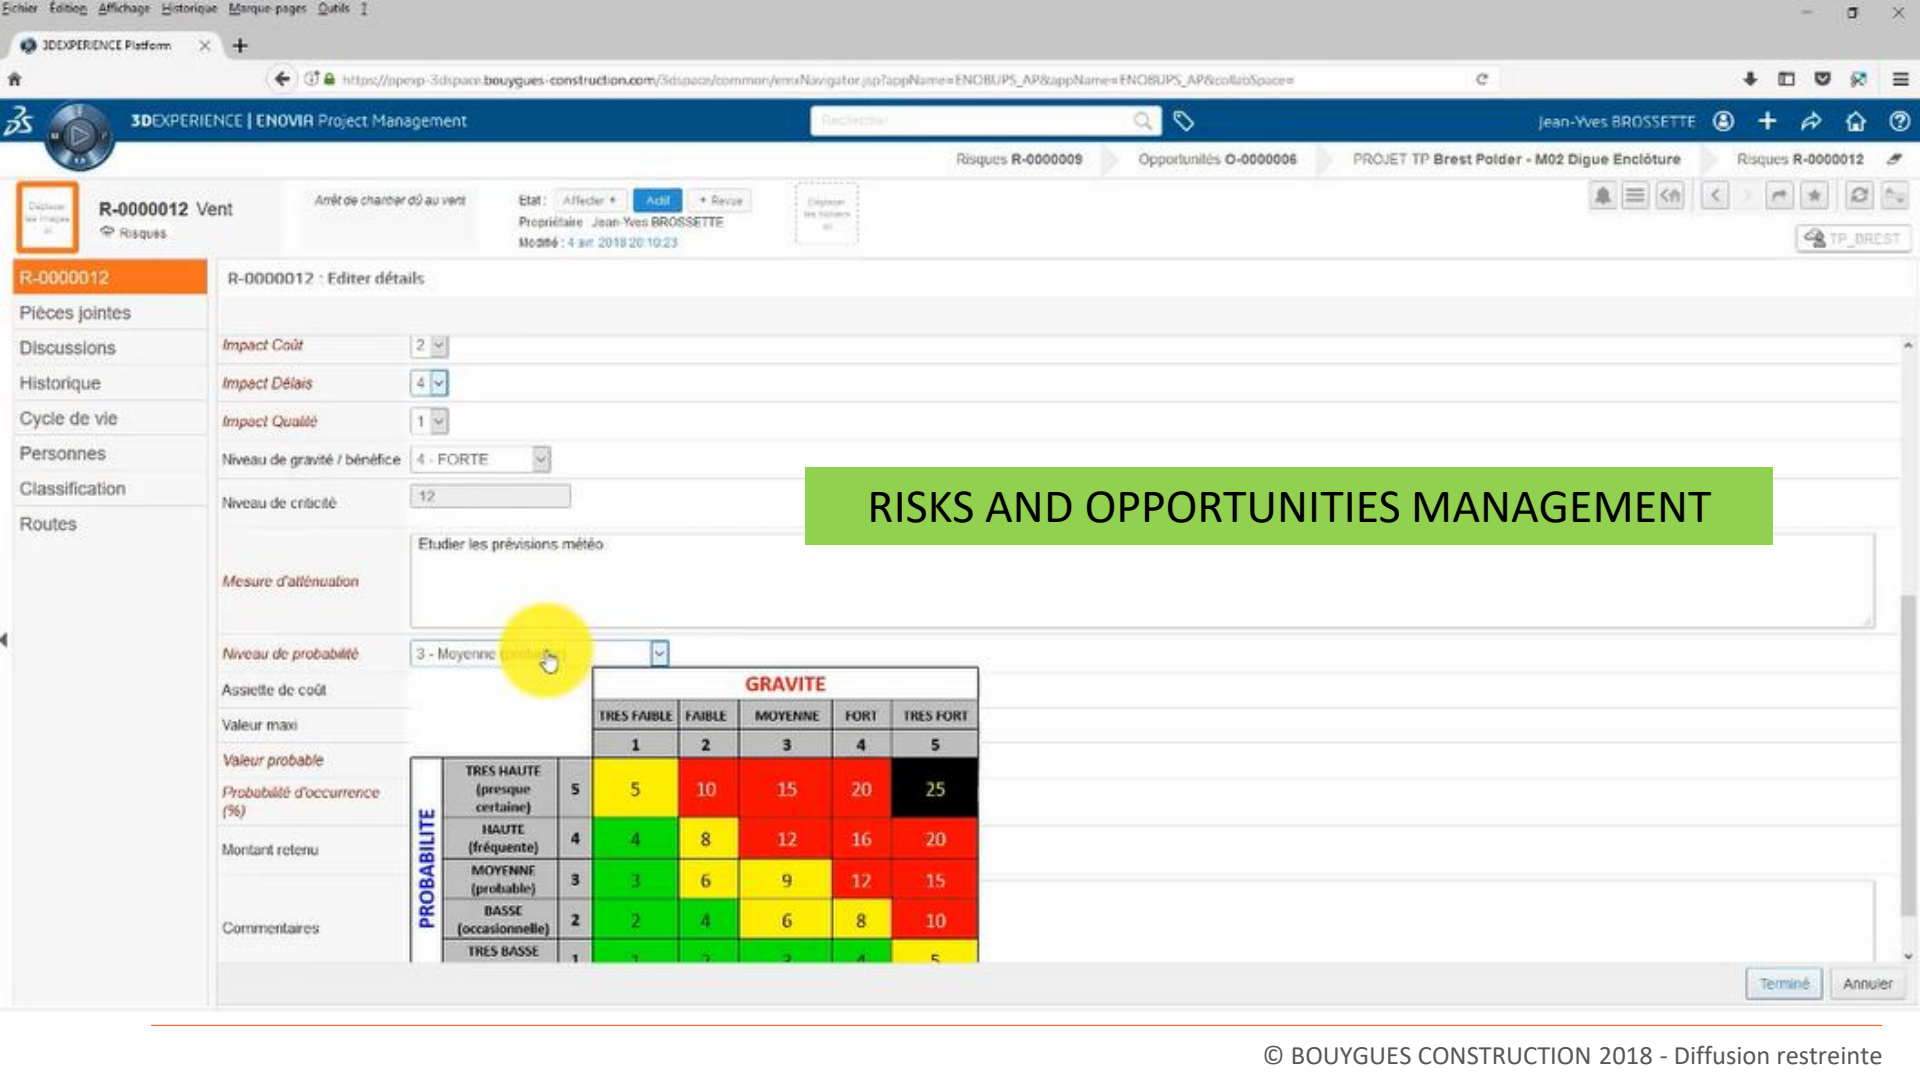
Fichier Édition Affichage Historique Marque-pages Outils ?

3DEXPERIENCE Platform

https://opexp-3dspace.bouygues-construction.com/3dspace/common/emxNavigator.jsp?appName=ENOBUPS_AP&appName=ENOBUPS_AP&collabSpace=

3DEXPERIENCE | ENOVIA Project Management

Rechercher

Jean-Yves BROSSETTE

Risques R-0000009 | Opportunités O-0000006 | PROJET TP Brest Polder - M02 Digue Enclôture | Risques R-0000012

R-0000012 Vent
Risques

Arrêt de chantier dû au vent

Etat : Affecter Actif Revue
Propriétaire : Jean-Yves BROSSETTE
Modifié : 4 avr. 2018 20:10:23

TP_BREST

R-0000012
Pièces jointes
Discussions
Historique
Cycle de vie
Personnes
Classification
Routes

R-0000012 : Editer détails

Impact Coût 2
Impact Délais 4
Impact Qualité 1
Niveau de gravité / bénéfice 4 - FORTE
Niveau de criticité 12
Mesure d'atténuation Etudier les prévisions météo
Niveau de probabilité 3 - Moyenne (probable)
Assiette de coût
Valeur maxi
Valeur probable
Probabilité d'occurrence (%)
Montant retenu
Commentaires

RISKS AND OPPORTUNITIES MANAGEMENT

GRAVITE

| | | | TRES FAIBLE | FAIBLE | MOYENNE | FORT | TRES FORT |
|---|---|---|---|---|---|---|---|
| | | | 1 | 2 | 3 | 4 | 5 |
| PROBABILITE | TRES HAUTE (presque certaine) | 5 | 5 | 10 | 15 | 20 | 25 |
| | HAUTE (fréquente) | 4 | 4 | 8 | 12 | 16 | 20 |
| | MOYENNE (probable) | 3 | 3 | 6 | 9 | 12 | 15 |
| | BASSE (occasionnelle) | 2 | 2 | 4 | 6 | 8 | 10 |
| | TRES BASSE | 1 | 1 | 2 | 3 | 4 | 5 |

Terminé Annuler

© BOUYGUES CONSTRUCTION 2018 - Diffusion restreinte